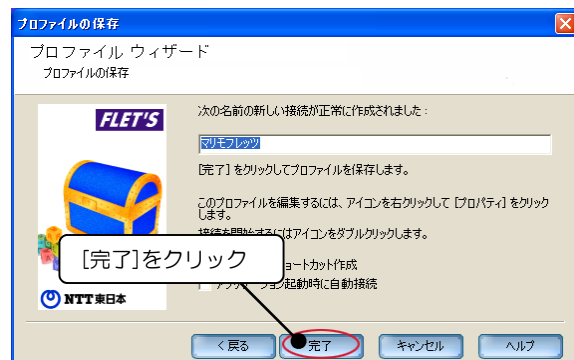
プロファイルの保存

プロファイル ウィザード

プロファイルの保存

FLET'S

NTT東日本

次の名前の新しい接続が正常に作成されました：

マリモフレッツ

[完了] をクリックしてプロファイルを保存します。

このプロファイルを編集するには、アイコンを右クリックして [プロパティ] をクリックします。

接続を開始するにはアイコンをダブルクリックします。

[完了]をクリック

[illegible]ョートカット作成

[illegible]ーション起動時に自動接続

< 戻る

完了

キャンセル

ヘルプ